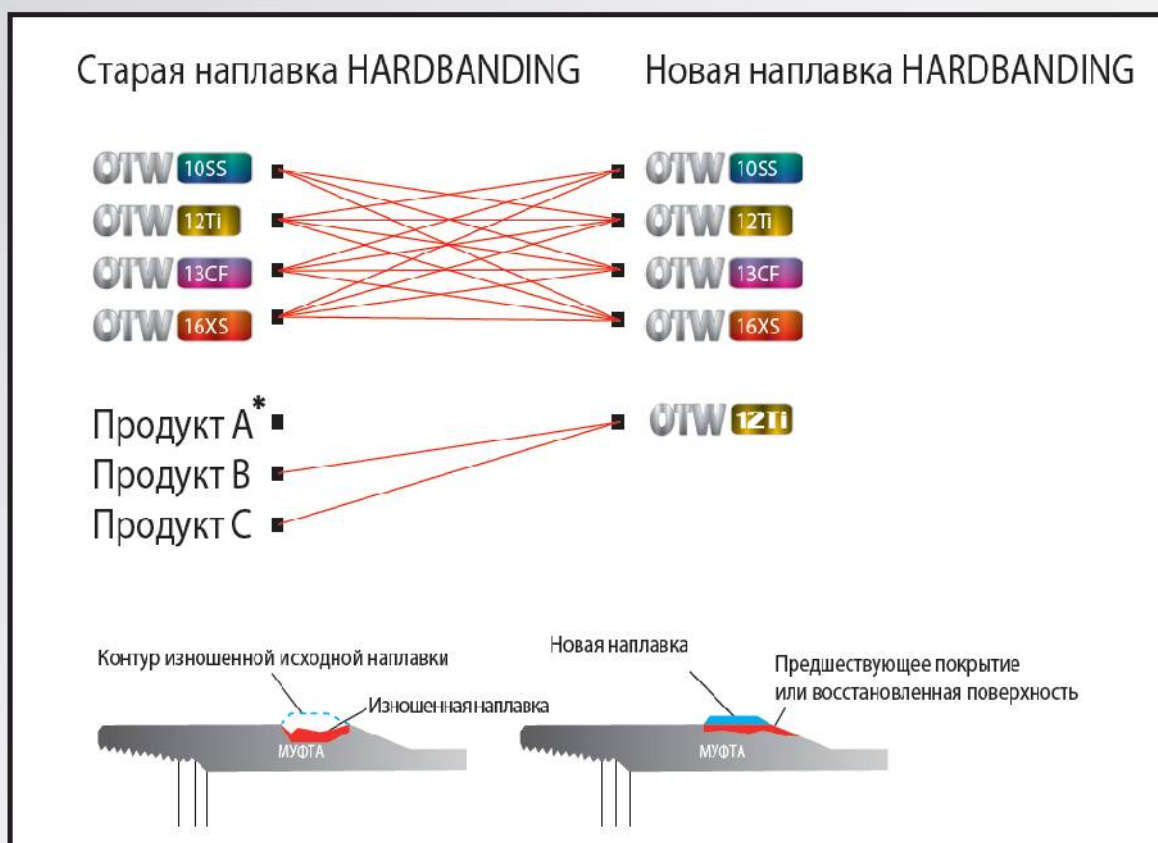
Старая наплавка HARDBANDING

Новая наплавка HARDBANDING

OTW 10SS
OTW 12Ti
OTW 13CF
OTW 16XS

OTW 10SS
OTW 12Ti
OTW 13CF
OTW 16XS

Продукт A*
Продукт B
Продукт C

OTW 12Ti

Контур изношенной исходной наплавки

Изношенная наплавка

МУФТА

Новая наплавка

Предшествующее покрытие или восстановленная поверхность

МУФТА